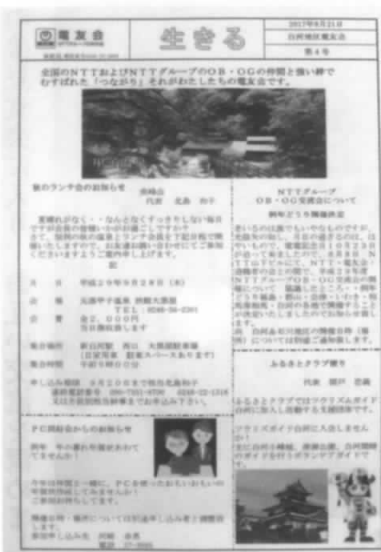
電友会

生きる

2017年9月21日
会津地区電友会
第4号

全国のNTTおよびNTTグループのOB・OGの仲間と強い絆でむすばれた「つながり」それがわたしたちの電友会です。

秋のランチ会のお知らせ

代表 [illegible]

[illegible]

記

日 時 平成29年9月28日(木)

会 場 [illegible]
TEL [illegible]

会 費 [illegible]

集合場所 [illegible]

集合時間 午前9時00分

申し込み期限 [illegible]

NTTグループ
OB・OG交流会について

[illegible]

ふるさとクラブ便り

代表 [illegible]

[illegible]

PC同好会からのお知らせ

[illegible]